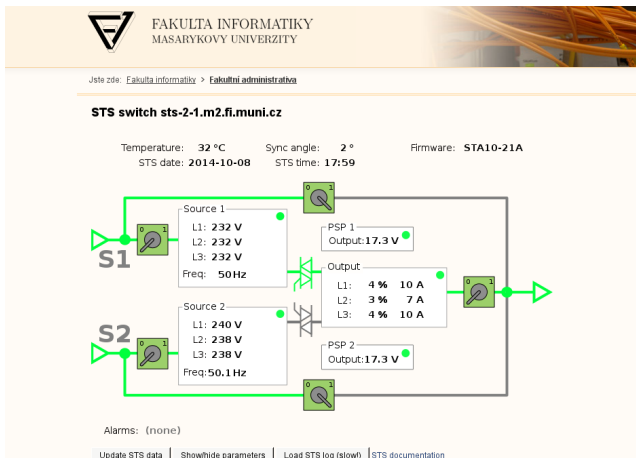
FAKULTA INFORMATIKY
MASARYKOVY UNIVERZITY

Jste zde: Fakulta informatiky > Fakultní administrativa

STS switch sts-2-1.m2.fi.muni.cz

Temperature: 32 °C
Sync angle: 2 °
Firmware: STA10-21A
STS date: 2014-10-08
STS time: 17:59

0 1

S1

0 1

Source 1
L1: 232 V
L2: 232 V
L3: 232 V
Freq: 50 Hz

PSP 1
Output: 17.3 V

Output
L1: 4 % 10 A
L2: 3 % 7 A
L3: 4 % 10 A

0 1

S2

0 1

Source 2
L1: 240 V
L2: 238 V
L3: 238 V
Freq: 50.1 Hz

PSP 2
Output: 17.3 V

0 1

Alarms: (none)

Update STS data | Show/hide parameters | Load STS log (slow!) | STS documentation